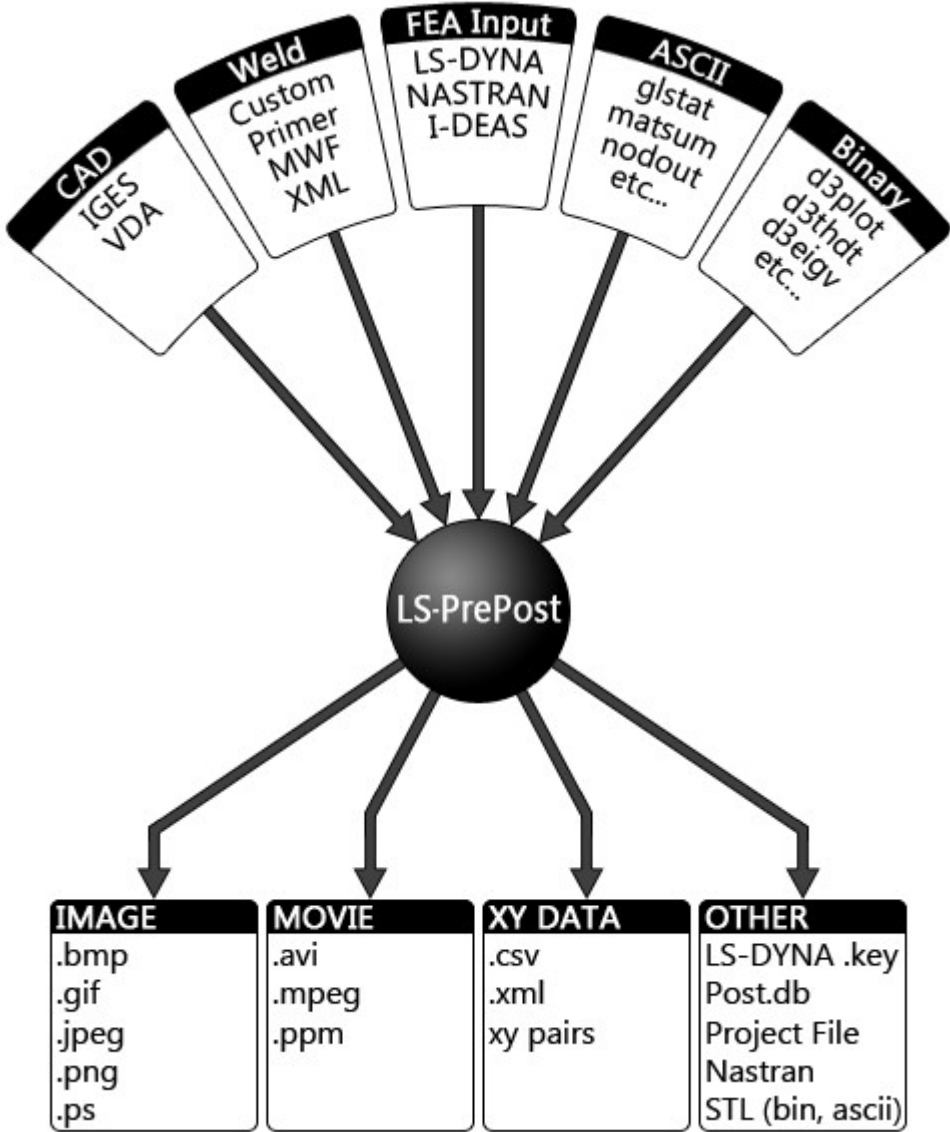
CAD
IGES
VDA

Weld
Custom
Primer
MWF
XML

FEA Input
LS-DYNA
NASTRAN
I-DEAS

ASCII
glstat
matsum
nodout
etc...

Binary
d3plot
d3thdt
d3eigv
etc...

LS-PrePost

IMAGE
.bmp
.gif
.jpeg
.png
.ps

MOVIE
.avi
.mpeg
.ppm

XY DATA
.csv
.xml
xy pairs

OTHER
LS-DYNA .key
Post.db
Project File
Nastran
STL (bin, ascii)